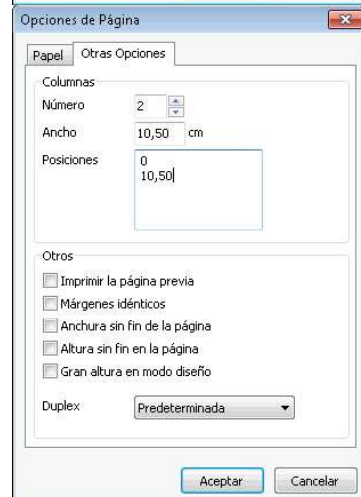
Opciones de Página

Papel | Otras Opciones

Columnas

Número 2

Ancho 10,50 cm

Posiciones 0
10,50

Otros

Imprimir la página previa

Márgenes idénticos

Anchura sin fin de la página

Altura sin fin en la página

Gran altura en modo diseño

Duplex Predeterminada

Aceptar Cancelar